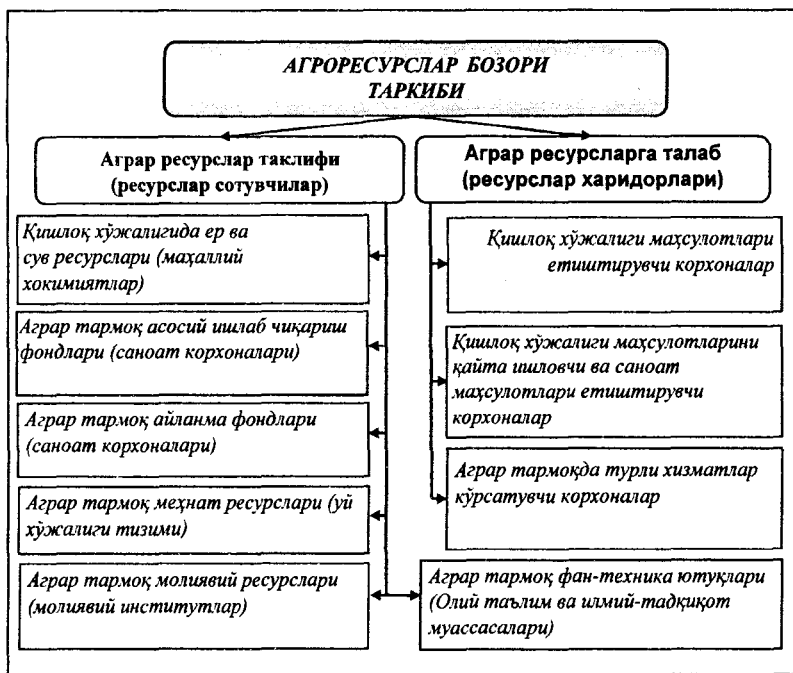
АГРОРЕСУРСЛАР БОЗОРИ ТАРКИБИ

Аграр ресурслар таклифи (ресурслар сотувчилар)

Аграр ресурсларга талаб (ресурслар харидорлари)

Қишлоқ хўжалигида ер ва сув ресурслари (маҳаллий хокимиятлар)

Аграр тармоқ асосий ишлаб чиқариш фондлари (саноат корхоналари)

Аграр тармоқ айланма фондлари (саноат корхоналари)

Аграр тармоқ меҳнат ресурслари (уй хўжалиги тизими)

Аграр тармоқ молиявий ресурслари (молиявий институтлар)

Қишлоқ хўжалиги маҳсулотлари етиштирувчи корхоналар

Қишлоқ хўжалиги маҳсулотларини қайта ишловчи ва саноат маҳсулотлари етиштирувчи корхоналар

Аграр тармоқда турли хизматлар кўрсатувчи корхоналар

Аграр тармоқ фан-техника ютуқлари (Олий таълим ва илмий-тадқиқот муассасалари)